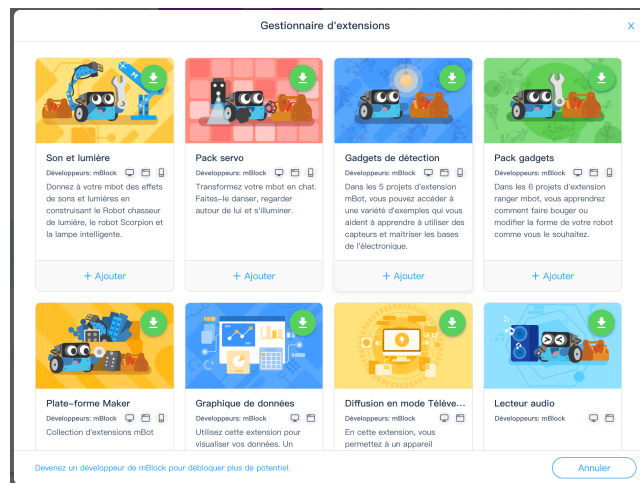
Gestionnaire d'extensions

×

Son et lumière

Développeurs: mBlock

Donnez à votre mbot des effets de sons et lumières en construisant le Robot chasseur de lumière, le robot Scorpion et la lampe intelligente.

+ Ajouter

Pack servo

Développeurs: mBlock

Transformez votre mbot en chat. Faites-le danser, regarder autour de lui et s'illuminer.

+ Ajouter

Gadgets de détection

Développeurs: mBlock

Dans les 5 projets d'extension mBot, vous pouvez accéder à une variété d'exemples qui vous aident à apprendre à utiliser des capteurs et maîtriser les bases de l'électronique.

+ Ajouter

Pack gadgets

Développeurs: mBlock

Dans les 6 projets d'extension ranger mbot, vous apprendrez comment faire bouger ou modifier la forme de votre robot comme vous le souhaitez.

+ Ajouter

Plate-forme Maker

Développeurs: mBlock

Collection d'extensions mBot

Graphique de données

Développeurs: mBlock

Utilisez cette extension pour visualiser vos données. Un

Diffusion en mode Téléve...

Développeurs: mBlock

En cette extension, vous permettez à un appareil

Lecteur audio

Développeurs: mBlock

Devenez un développeur de mBlock pour débloquer plus de potentiel.

Annuler